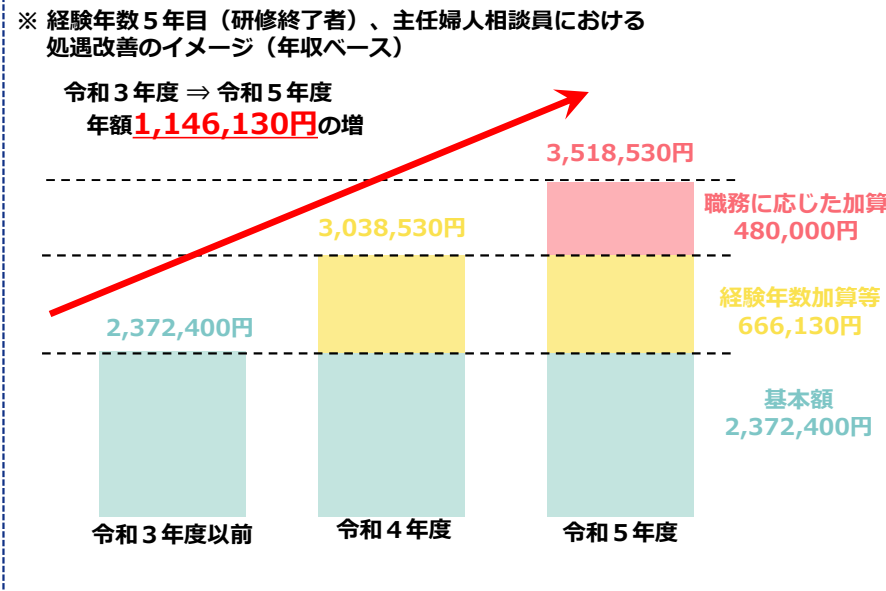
※ 経験年数５年目（研修終了者）、主任婦人相談員における処遇改善のイメージ（年収ベース）

令和３年度 ⇒ 令和５年度
年額1,146,130円の増

3,518,530円

職務に応じた加算
480,000円

3,038,530円

経験年数加算等
666,130円

2,372,400円

基本額
2,372,400円

令和３年度以前

令和４年度

令和５年度